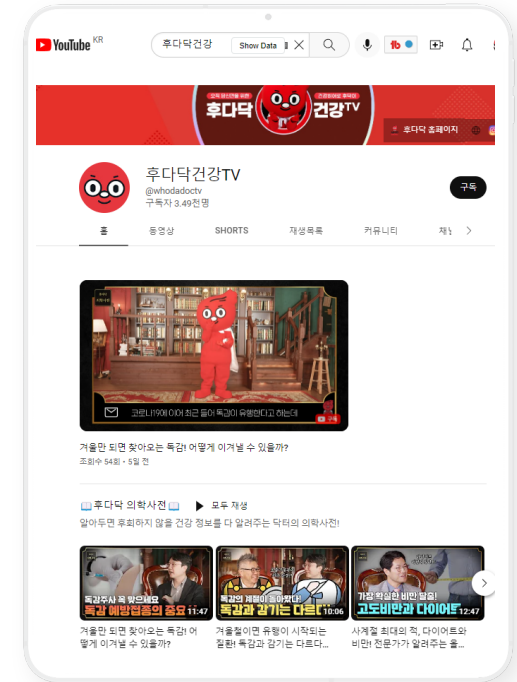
YouTube KR

후다닥건강

Show Data

후다닥 건강TV

후다닥 홈페이지

후다닥건강TV

@whodadoctv

구독자 3.49천명

구독

홈

동영상

SHORTS

재생목록

커뮤니티

채널

코로나19에 이어 최근 들어 독감이 유행한다고 하는데

구독

겨울만 되면 찾아오는 독감! 어떻게 이겨낼 수 있을까?

조회수 54회 • 5일 전

📖후다닥 의학사전📖

모두 재생

알아두면 후회하지 않을 건강 정보를 다 알려주는 닥터의 의학사전!

독감주사 꼭 맞으세요

독감 예방접종의 중요

11:47

겨울만 되면 찾아오는 독감! 어떻게 이겨낼 수 있을까?

독감의 계절이 돌아왔다!

독감과 감기는 다르다

10:06

겨울철이면 유행이 시작되는 질환! 독감과 감기는 다르다...

가장 확실한 비만 탈출!

고도비만과 다이어트

12:47

사계절 최대의 적, 다이어트와 비만! 전문가가 알려주는 올...